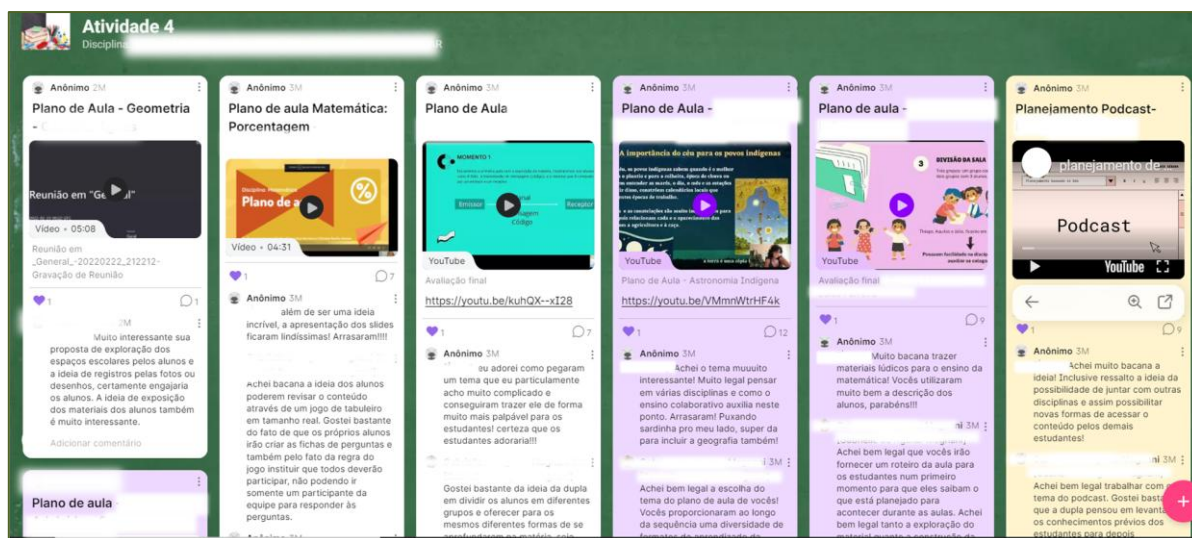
Atividade 4
Disciplina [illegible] R

Anônimo 2M
Plano de Aula - Geometria
Reunião em "Ge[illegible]l"
Vídeo • 05:08
Reunião em _General_-20220222_212212-Gravação de Reunião
1
1
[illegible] 2M
Muito interessante sua proposta de exploração dos espaços escolares pelos alunos e a ideia de registros pelas fotos ou desenhos, certamente engajaria os alunos. A ideia de exposição dos materiais dos alunos também é muito interessante.
Adicionar comentário

Plano de aula

Anônimo 3M
Plano de aula Matemática: Porcentagem
Disciplina Matemática
Plano de a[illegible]
%
Vídeo • 04:31
1
7
Anônimo 3M
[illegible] além de ser uma ideia incrível, a apresentação dos slides ficaram lindíssimas! Arrasaram!!!!
Achei bacana a ideia dos alunos poderem revisar o conteúdo através de um jogo de tabuleiro em tamanho real. Gostei bastante do fato de que os próprios alunos irão criar as fichas de perguntas e também pelo fato da regra do jogo instituir que todos deverão participar, não podendo ir somente um participante da equipe para responder às perguntas.
Anônimo

Anônimo 3M
Plano de Aula
MOMENTO 1
Emissor
Receptor
YouTube
Avaliação final
https://youtu.be/kuhQX--xI28
1
7
Anônimo 3M
eu adorei como pegaram um tema que eu particularmente acho muito complicado e conseguiram trazer ele de forma muito mais palpável para os estudantes! certeza que os estudantes adoraria!!!
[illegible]
Gostei bastante da ideia da dupla em dividir os alunos em diferentes grupos e oferecer para os mesmos diferentes formas de se aprofundarem na matéria, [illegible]

Anônimo 3M
Plano de Aula -
A importância do céu para os povos indígenas
YouTube
Plano de Aula - Astronomia Indígena
https://youtu.be/VMmnWtrHF4k
1
12
Anônimo 3M
Achei o tema muuuito interessante! Muito legal pensar em várias disciplinas e como o ensino colaborativo auxilia neste ponto. Arrasaram! Puxando sardinha pro meu lado, super da para incluir a geografia também!
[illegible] 3M
Achei bem legal a escolha do tema do plano de aula de vocês! Vocês proporcionaram ao longo da sequência uma diversidade de formatos de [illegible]

Anônimo 3M
Plano de aula -
3 DIVISÃO DA SALA
YouTube
Avaliação final
1
9
Anônimo 3M
Muito bacana trazer materiais lúdicos para o ensino da matemática! Vocês utilizaram muito bem a descrição dos alunos, parabéns!!!
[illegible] 3M
Achei bem legal que vocês irão fornecer um roteiro da aula para os estudantes num primeiro momento para que eles saibam o que está planejado para acontecer durante as aulas. Achei bem legal tanto a exploração do material quanto a construção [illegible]

Anônimo 3M
Planejamento Podcast-
planejamento de
Podcast
YouTube
1
9
Anônimo 3M
Achei muito bacana a ideia! Inclusive ressalto a ideia da possibilidade de juntar com outras disciplinas e assim possibilitar novas formas de acessar o conteúdo pelos demais estudantes!
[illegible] 3M
Achei bem legal trabalhar com o tema do podcast. Gostei bastante que a dupla pensou em levantar os conhecimentos prévios dos estudantes para depois
+